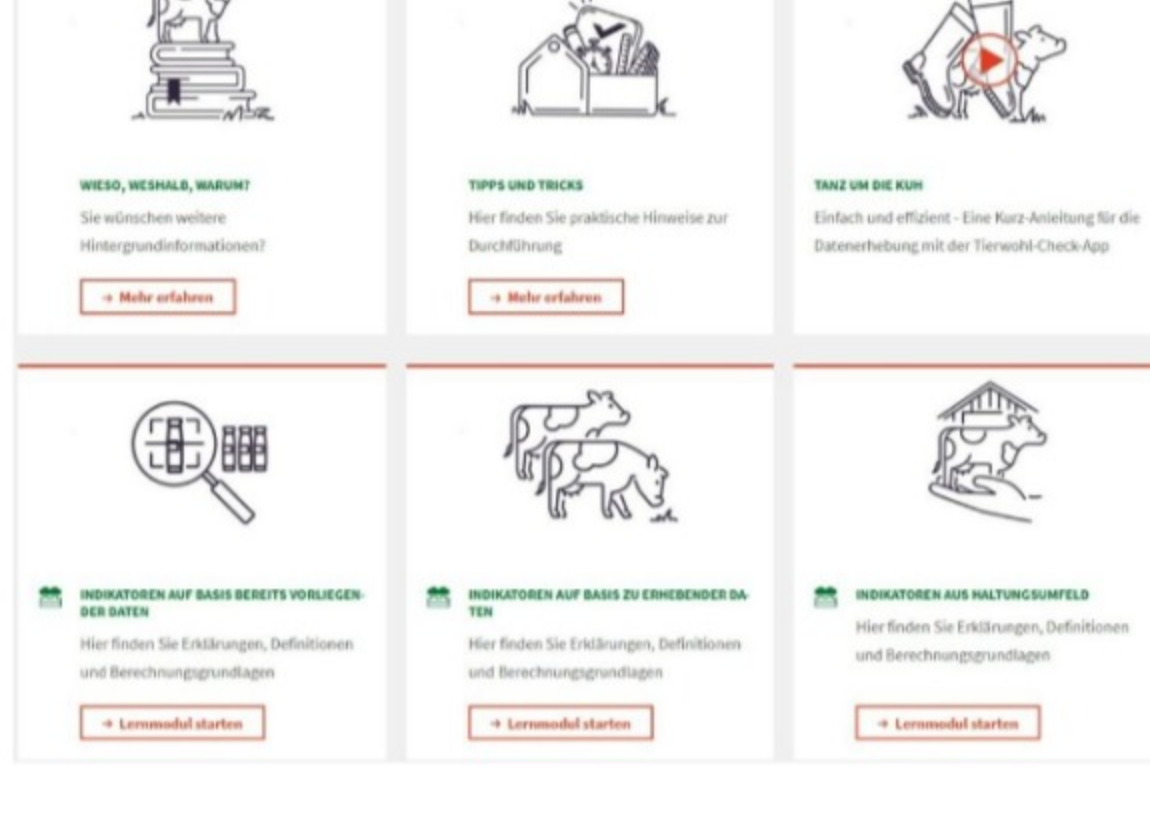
WIESO, WESHALB, WARUM?

Sie wünschen weitere Hintergrundinformationen?

→ Mehr erfahren

TIPPS UND TRICKS

Hier finden Sie praktische Hinweise zur Durchführung

→ Mehr erfahren

TANZ UM DIE KUH

Einfach und effizient - Eine Kurz-Anleitung für die Datenerhebung mit der Tierwohl-Check-App

INDIKATOREN AUF BASIS BEREITS VORLIEGENDER DATEN

Hier finden Sie Erklärungen, Definitionen und Berechnungsgrundlagen

→ Lernmodul starten

INDIKATOREN AUF BASIS ZU ERHEBENDER DATEN

Hier finden Sie Erklärungen, Definitionen und Berechnungsgrundlagen

→ Lernmodul starten

INDIKATOREN AUS HALTUNGSUMFELD

Hier finden Sie Erklärungen, Definitionen und Berechnungsgrundlagen

→ Lernmodul starten